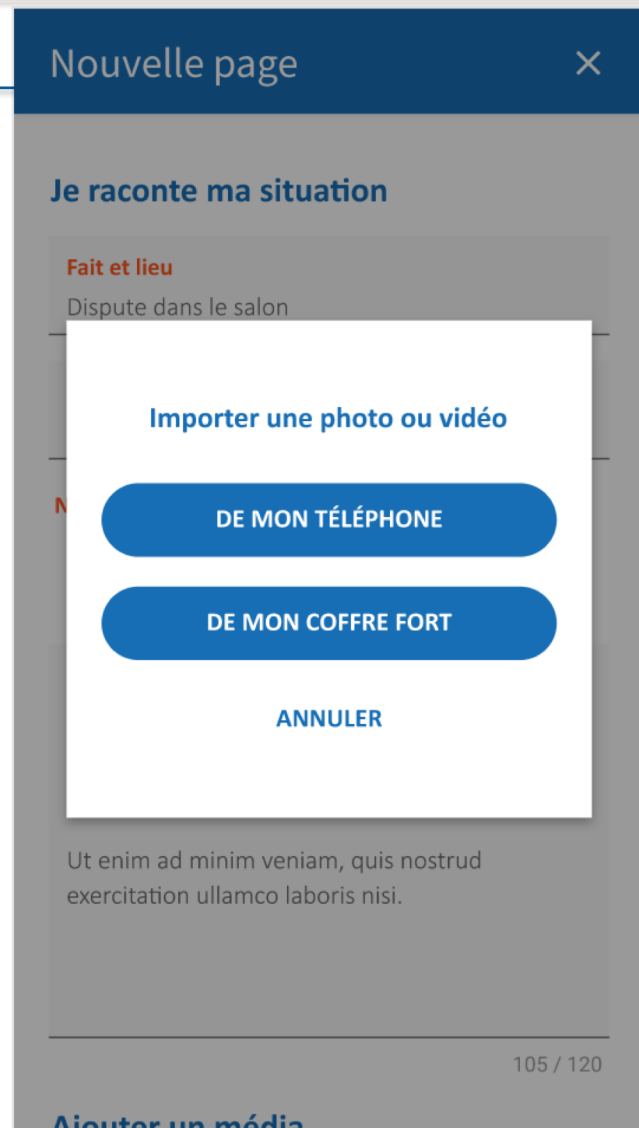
Nouvelle page ✕

Je raconte ma situation

Fait et lieu
Dispute dans le salon

N

Importer une photo ou vidéo

DE MON TÉLÉPHONE

DE MON COFFRE FORT

ANNULER

Ut enim ad minim veniam, quis nostrud exercitation ullamco laboris nisi.

105 / 120

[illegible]